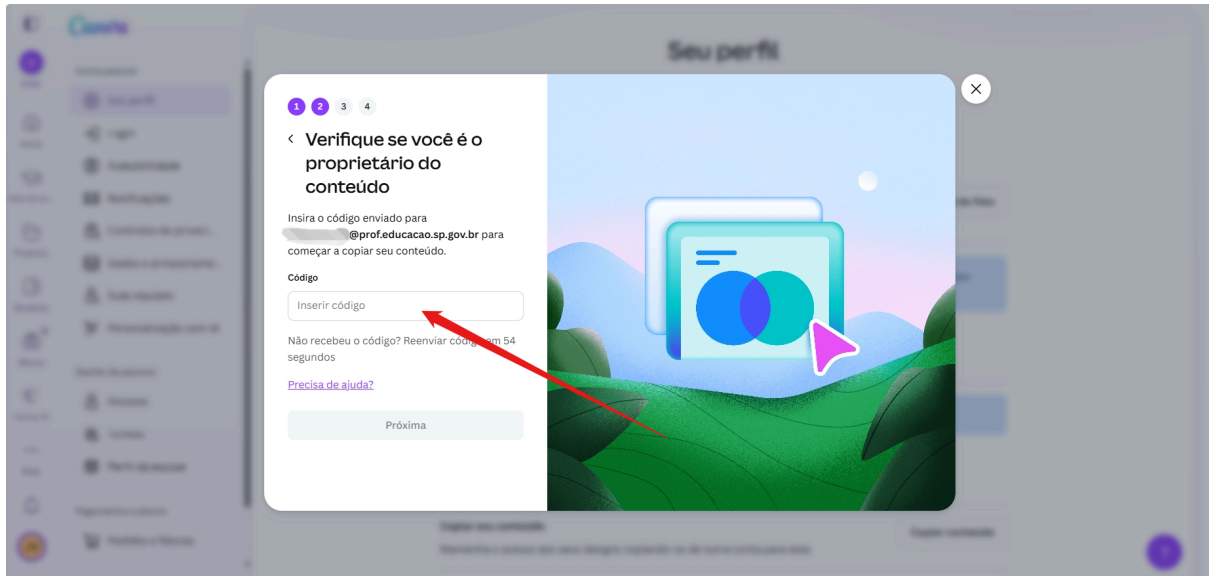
Canva

Seu perfil

1 2 3 4

‹ Verifique se você é o proprietário do conteúdo

Insira o código enviado para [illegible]@prof.educacao.sp.gov.br para começar a copiar seu conteúdo.

Código

Inserir código

Não recebeu o código? Reenviar código em 54 segundos

Precisa de ajuda?

Próxima

Copiar seu conteúdo

Copiar conteúdo